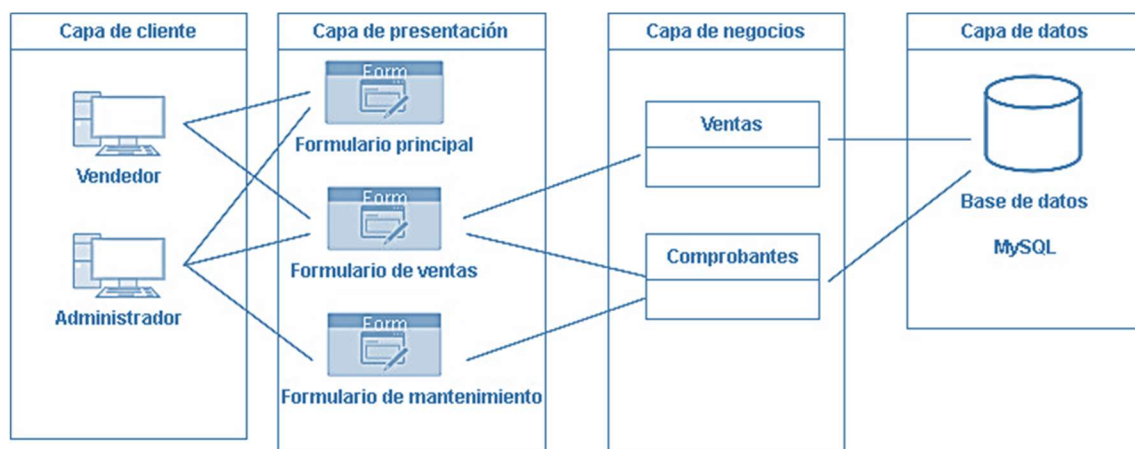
Capa de cliente

Vendedor

Administrador

Capa de presentación

Form

Formulario principal

Form

Formulario de ventas

Form

Formulario de mantenimiento

Capa de negocios

Ventas

Comprobantes

Capa de datos

Base de datos

MySQL